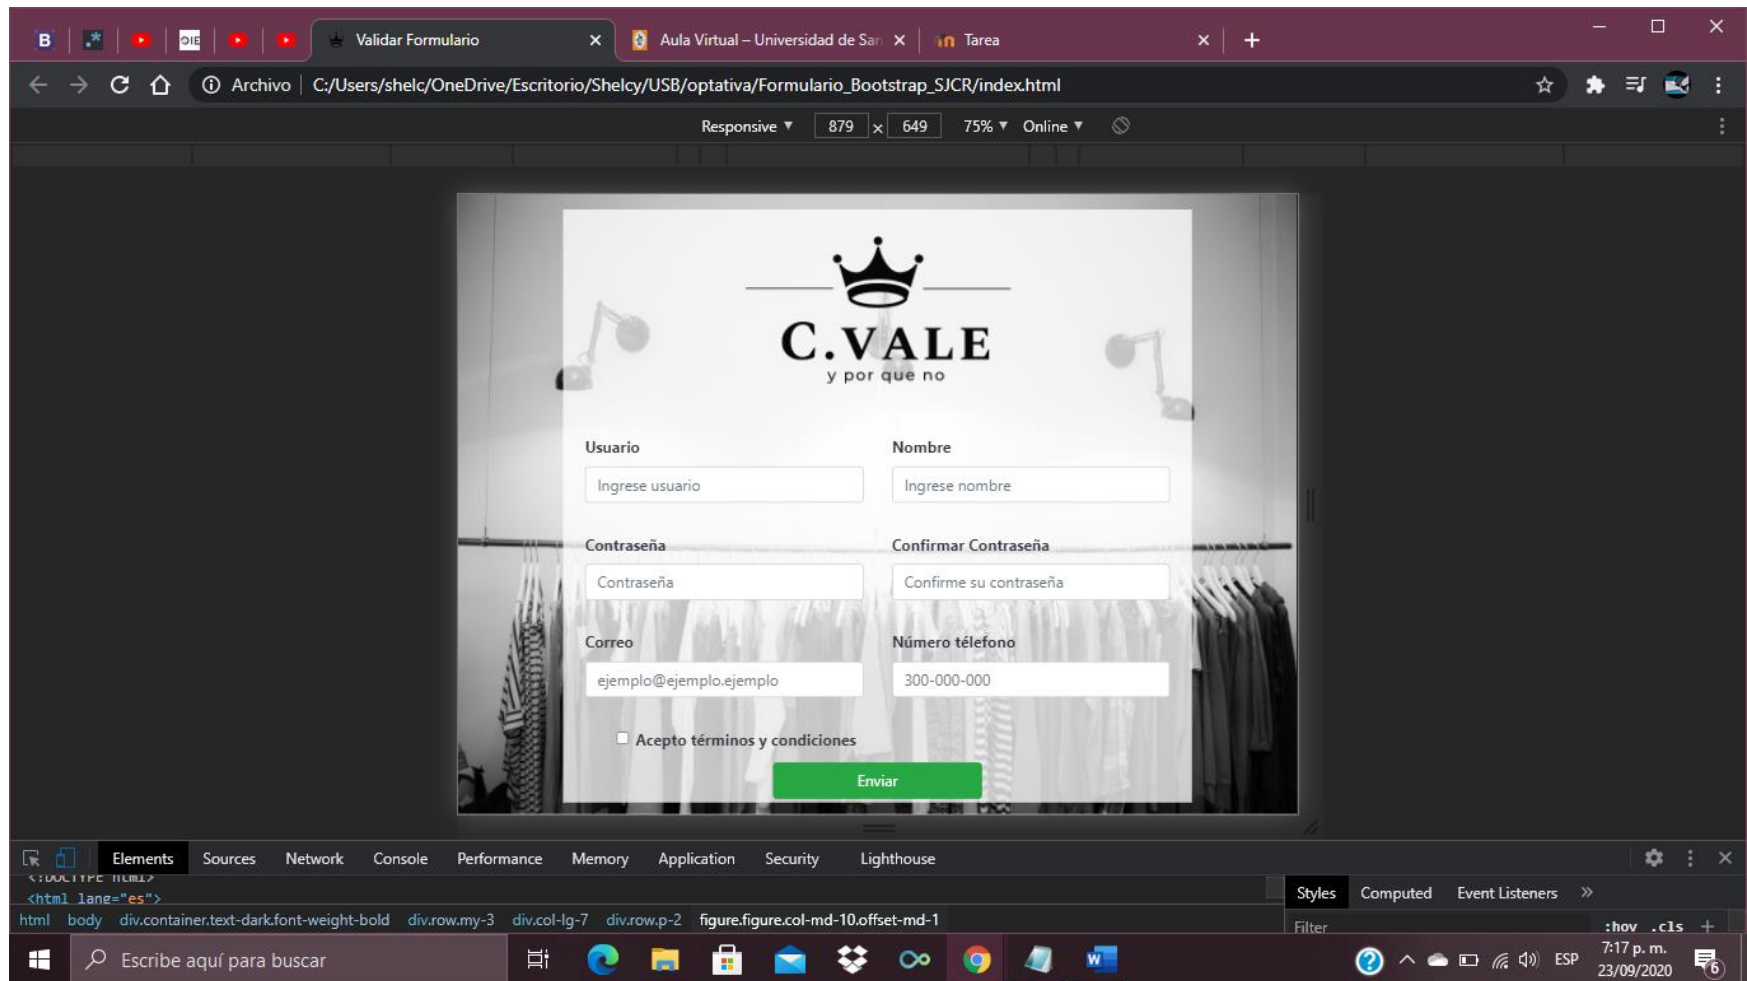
B
Validar Formulario ×
Aula Virtual – Universidad de San ×
Tarea ×
+

Archivo | C:/Users/shelc/OneDrive/Escritorio/Shelcy/USB/optativa/Formulario_Bootstrap_SJCR/index.html

Responsive ▼ 879 x 649 75% ▼ Online ▼

C.VALE
y por que no

Usuario
Ingrese usuario

Nombre
Ingrese nombre

Contraseña
Contraseña

Confirmar Contraseña
Confirme su contraseña

Correo
ejemplo@ejemplo.ejemplo

Número télefono
300-000-000

Acepto términos y condiciones

Enviar

Elements Sources Network Console Performance Memory Application Security Lighthouse

<!DOCTYPE html>
<html lang="es">

html body div.container.text-dark.font-weight-bold div.row.my-3 div.col-lg-7 div.row.p-2 figure.figure.col-md-10.offset-md-1

Styles Computed Event Listeners »
Filter :hov .cls +

Escribe aquí para buscar
ESP 7:17 p. m. 23/09/2020 6